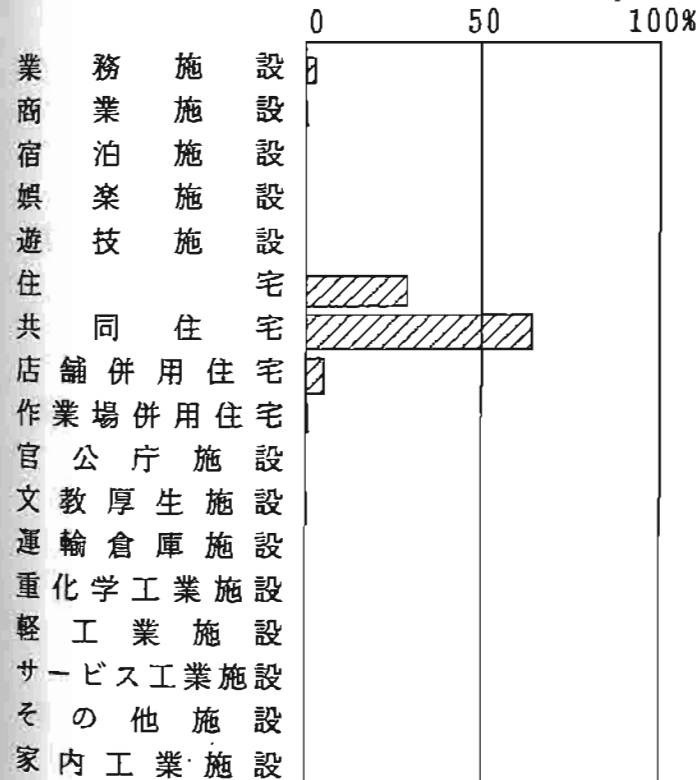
0 50 100%

業務施設
商業施設
宿泊施設
娯楽施設
遊技施設
住宅
共同住宅
店舗併用住宅
作業場併用住宅
官公庁施設
文教厚生施設
運輸倉庫施設
重化学工業施設
軽工業施設
サービス工業施設
その他施設
家内工業施設